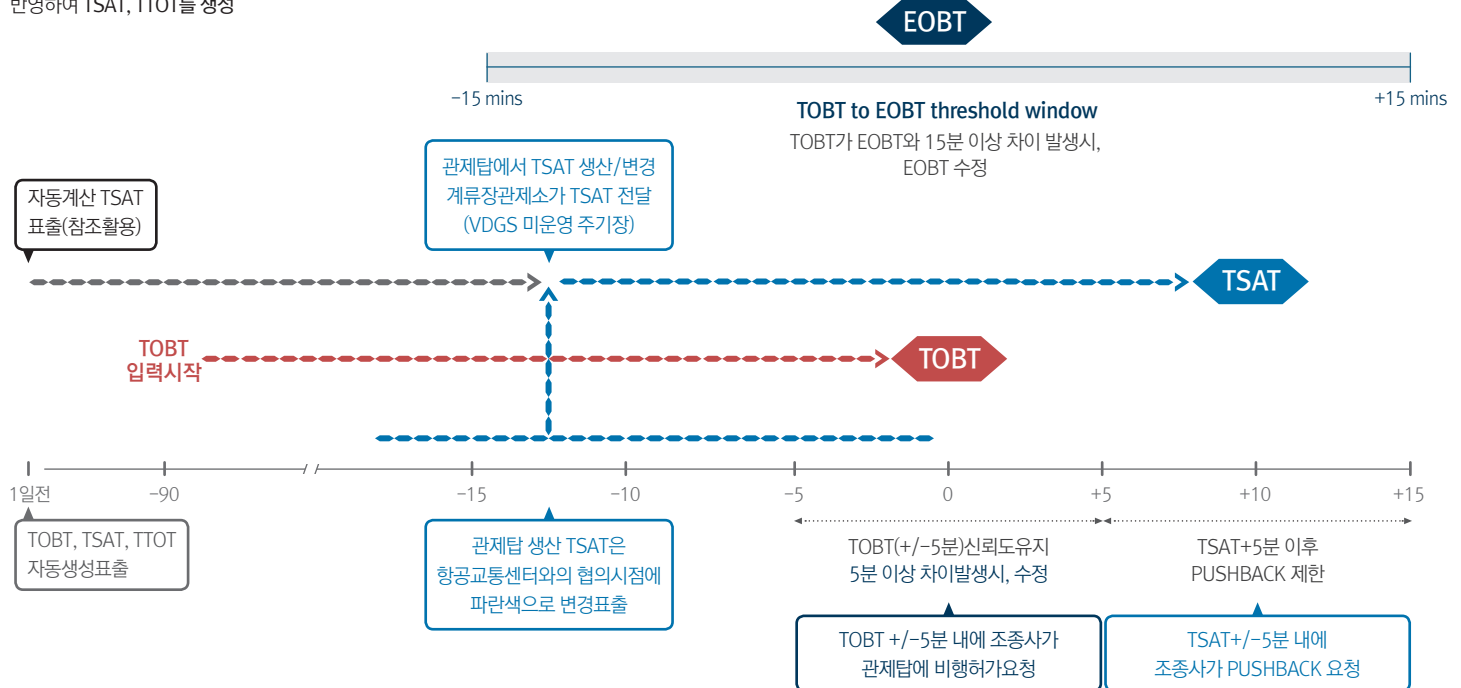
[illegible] TSAT, TTOT를 생성

EOBT

−15 mins

+15 mins

TOBT to EOBT threshold window

TOBT가 EOBT와 15분 이상 차이 발생시, EOBT 수정

관제탑에서 TSAT 생산/변경 계류장관제소가 TSAT 전달 (VDGS 미운영 주기장)

자동계산 TSAT 표출(참조활용)

TSAT

TOBT 입력시작

TOBT

1일전

−90

−15

−10

−5

0

+5

+10

+15

TOBT, TSAT, TTOT 자동생성표출

관제탑 생산 TSAT은 항공교통센터와의 협의시점에 파란색으로 변경표출

TOBT(+/−5분)신뢰도유지 5분 이상 차이발생시, 수정

TSAT+5분 이후 PUSHBACK 제한

TOBT +/−5분 내에 조종사가 관제탑에 비행허가요청

TSAT+/−5분 내에 조종사가 PUSHBACK 요청